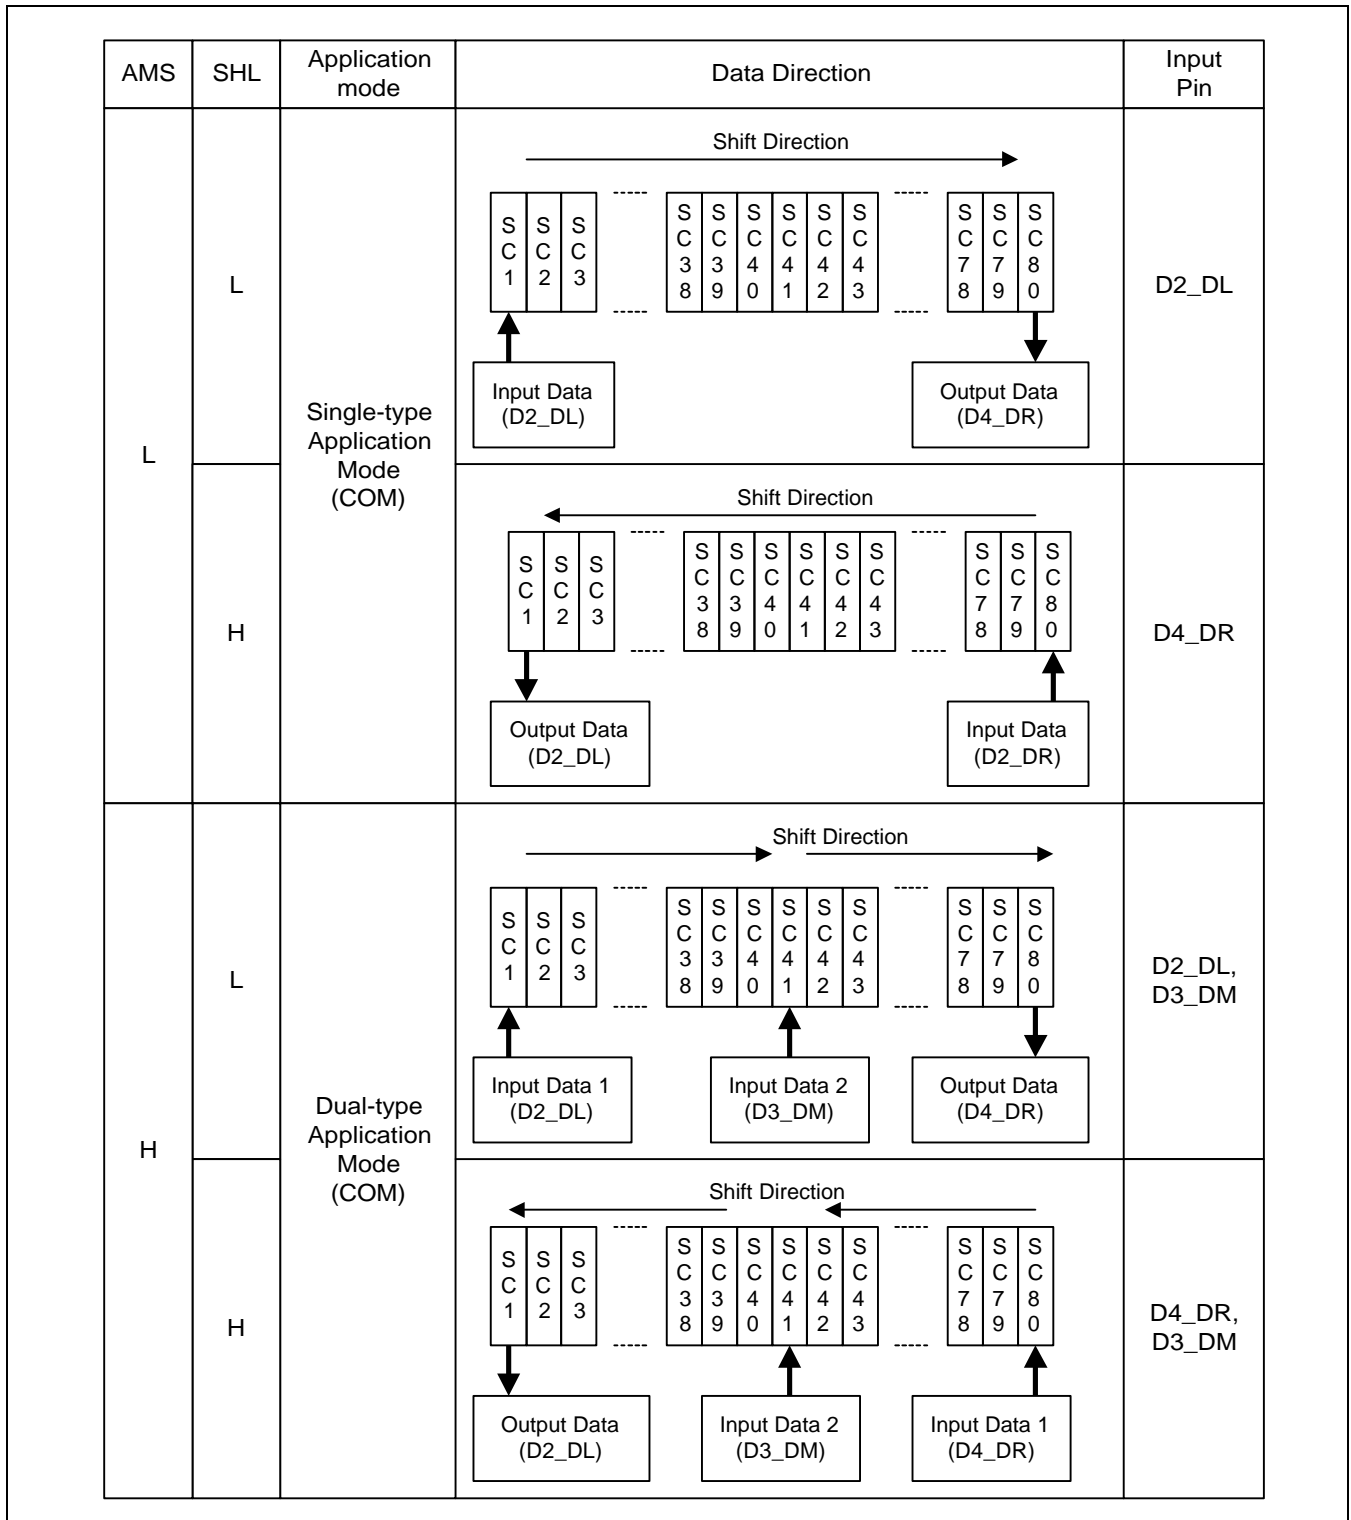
| AMS | SHL | Application mode | Data Direction | Input Pin |
|---|---|---|---|---|
| L | L | Single-type Application Mode (COM) | Shift Direction<br>SC1 SC2 SC3 ----- SC38 SC39 SC40 SC41 SC42 SC43 ----- SC78 SC79 SC80<br>Input Data (D2_DL)<br>Output Data (D4_DR) | D2_DL |
| L | H | Single-type Application Mode (COM) | Shift Direction<br>SC1 SC2 SC3 ----- SC38 SC39 SC40 SC41 SC42 SC43 ----- SC78 SC79 SC80<br>Output Data (D2_DL)<br>Input Data (D2_DR) | D4_DR |
| H | L | Dual-type Application Mode (COM) | Shift Direction<br>SC1 SC2 SC3 ----- SC38 SC39 SC40 SC41 SC42 SC43 ----- SC78 SC79 SC80<br>Input Data 1 (D2_DL)<br>Input Data 2 (D3_DM)<br>Output Data (D4_DR) | D2_DL, D3_DM |
| H | H | Dual-type Application Mode (COM) | Shift Direction<br>SC1 SC2 SC3 ----- SC38 SC39 SC40 SC41 SC42 SC43 ----- SC78 SC79 SC80<br>Output Data (D2_DL)<br>Input Data 2 (D3_DM)<br>Input Data 1 (D4_DR) | D4_DR, D3_DM |